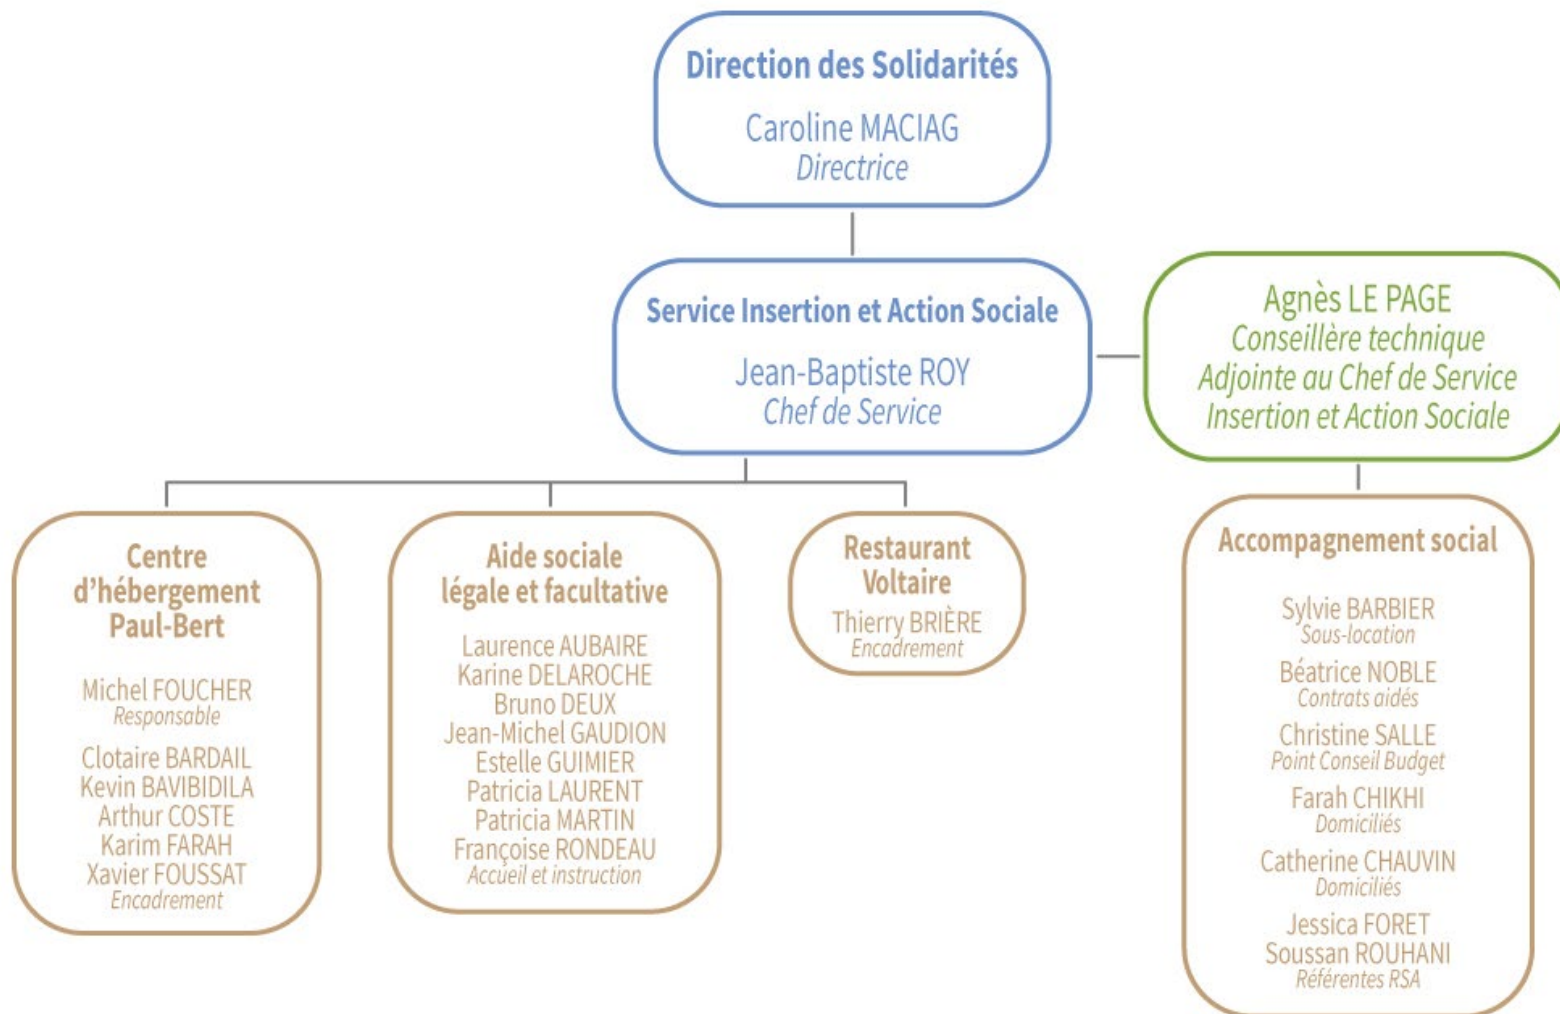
Direction des Solidarités
Caroline MACIAG
Directrice

Service Insertion et Action Sociale
Jean-Baptiste ROY
Chef de Service

Agnès LE PAGE
Conseillère technique
Adjointe au Chef de Service
Insertion et Action Sociale

Centre d'hébergement Paul-Bert
Michel FOUCHER
Responsable
Clotaire BARDAIL
Kevin BAVIBIDILA
Arthur COSTE
Karim FARAH
Xavier FOUSSAT
Encadrement

Aide sociale légale et facultative
Laurence AUBAIRE
Karine DELAROCHE
Bruno DEUX
Jean-Michel GAUDION
Estelle GUIMIER
Patricia LAURENT
Patricia MARTIN
Françoise RONDEAU
Accueil et instruction

Restaurant Voltaire
Thierry BRIÈRE
Encadrement

Accompagnement social
Sylvie BARBIER
Sous-location
Béatrice NOBLE
Contrats aidés
Christine SALLE
Point Conseil Budget
Farah CHIKHI
Domiciliés
Catherine CHAUVIN
Domiciliés
Jessica FORET
Soussan ROUHANI
Référentes RSA